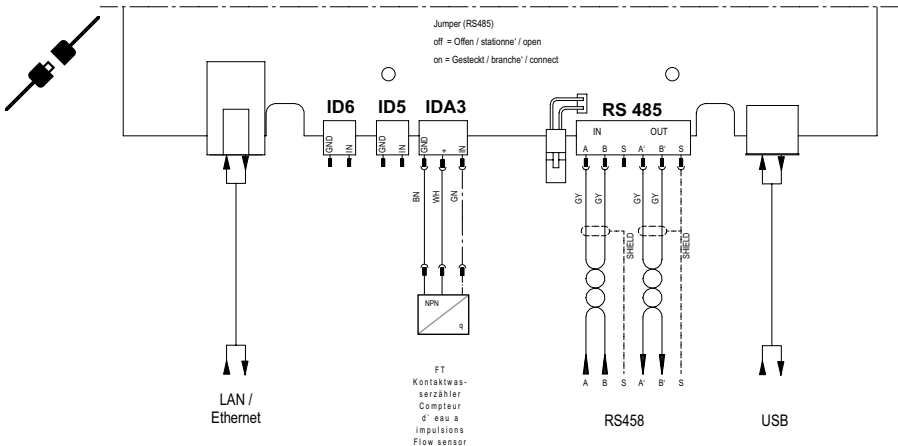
Jumper (RS485)
off = Offen / stationne' / open
on = Gesteckt / branche' / connect

ID6 ID5 IDA3

RS 485

IN OUT

GND IN GND IN GND + IN

A B S A' B' S

BN WH GN

GY GY GY GY

SHIELD SHIELD

NPN

q

A B S A' B' S

LAN / Ethernet

FT Kontaktwasserzähler Compteur d' eau a impulsions Flow sensor

RS458

USB